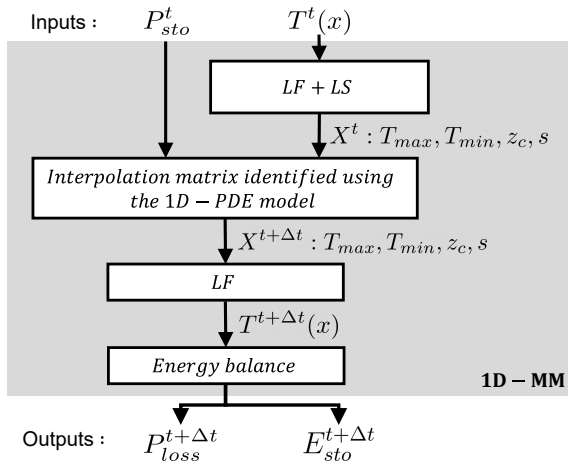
Inputs : $P_{sto}^{t}$ $T^{t}(x)$

$LF + LS$

$X^{t} : T_{max}, T_{min}, z_c, s$

$Interpolation\ matrix\ identified\ using\ the\ 1D - PDE\ model$

$X^{t+\Delta t} : T_{max}, T_{min}, z_c, s$

$LF$

$T^{t+\Delta t}(x)$

$Energy\ balance$

$\mathbf{1D - MM}$

Outputs : $P_{loss}^{t+\Delta t}$ $E_{sto}^{t+\Delta t}$